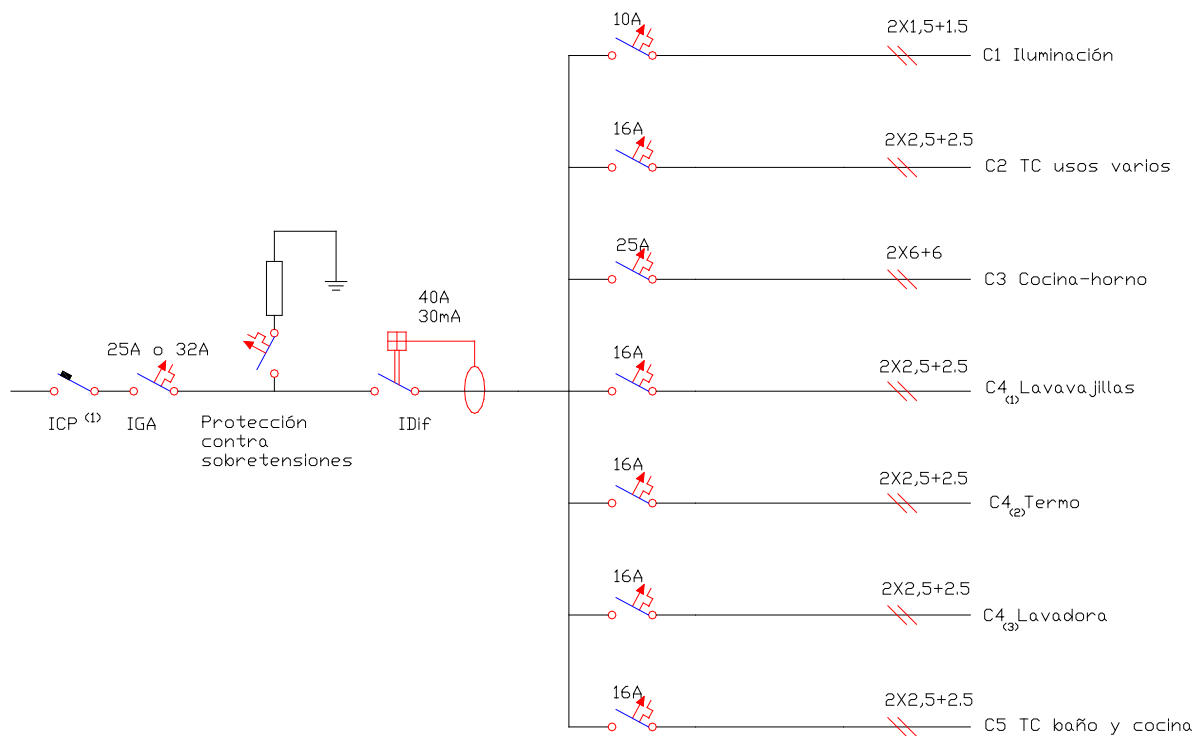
10A
2X1,5+1.5
C1 Iluminación

16A
2X2,5+2.5
C2 TC usos varios

25A
2X6+6
C3 Cocina-horno

40A
30mA

25A o 32A

16A
2X2,5+2.5
C4$_{(1)}$Lavavajillas

ICP $^{(1)}$
IGA
Protección contra sobretensiones
IDif

16A
2X2,5+2.5
C4$_{(2)}$Termo

16A
2X2,5+2.5
C4$_{(3)}$Lavadora

16A
2X2,5+2.5
C5 TC baño y cocina